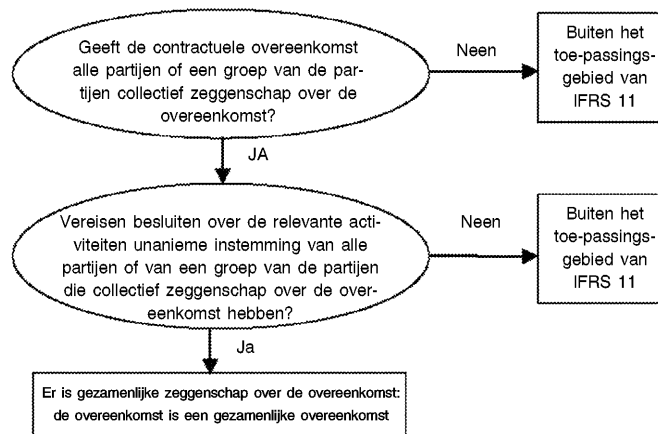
Geeft de contractuele overeenkomst alle partijen of een groep van de partijen collectief zeggenschap over de overeenkomst?

Neen

Buiten het toe-passingsgebied van IFRS 11

JA

Vereisen besluiten over de relevante activiteiten unanieme instemming van alle partijen of van een groep van de partijen die collectief zeggenschap over de overeenkomst hebben?

Neen

Buiten het toe-passingsgebied van IFRS 11

Ja

Er is gezamenlijke zeggenschap over de overeenkomst: de overeenkomst is een gezamenlijke overeenkomst